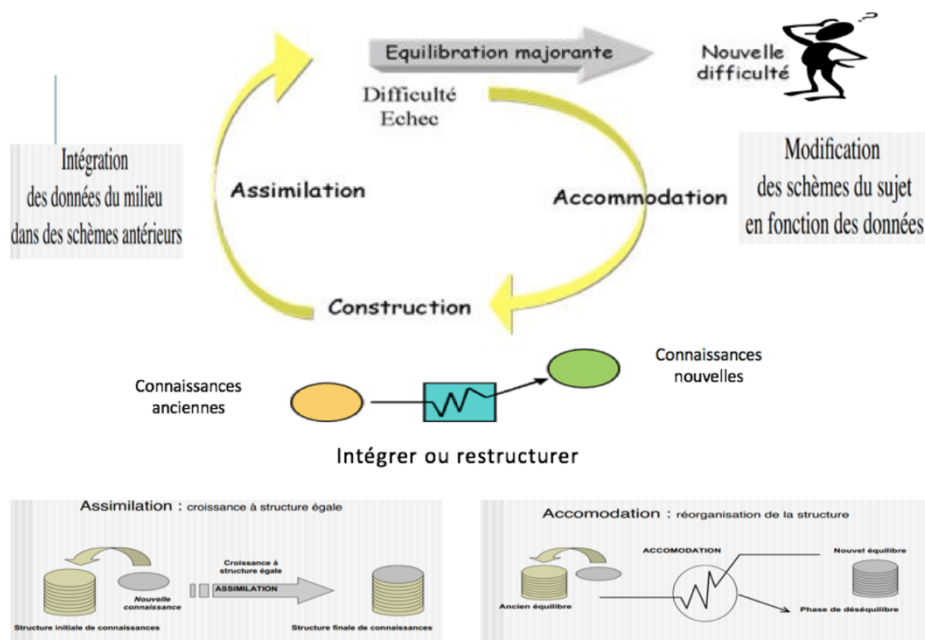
Equilibration majorante

Nouvelle difficulté

Difficulté
Echec

Intégration des données du milieu dans des schèmes antérieurs

Assimilation

Accommodation

Modification des schèmes du sujet en fonction des données

Construction

Connaissances anciennes

Connaissances nouvelles

Intégrer ou restructurer

Assimilation : croissance à structure égale

Croissance à structure égale

ASSIMILATION

Nouvelle connaissance

Structure initiale de connaissances

Structure finale de connaissances

Accomodation : réorganisation de la structure

ACCOMODATION

Nouvel équilibre

Ancien équilibre

Phase de déséquilibre